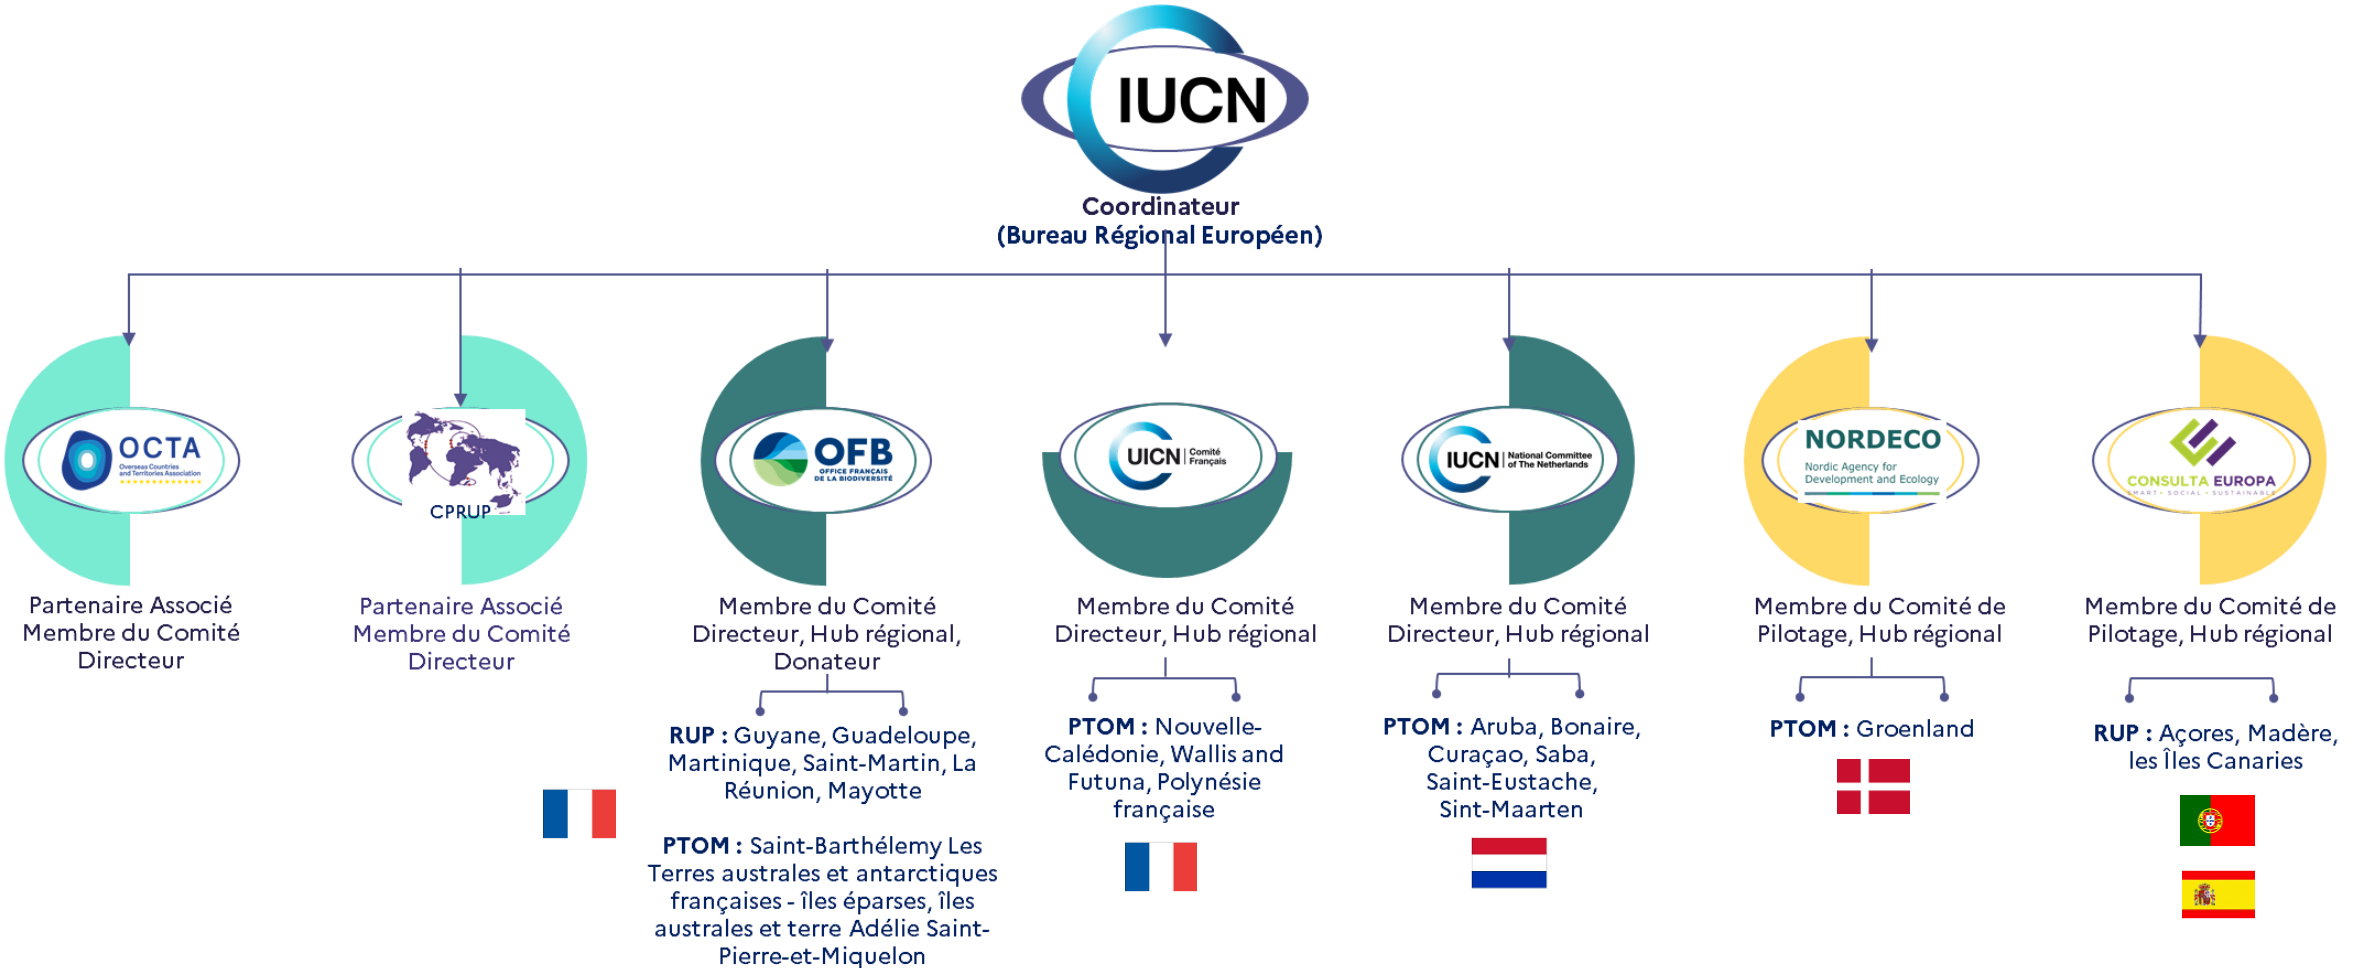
IUCN

Coordinateur
(Bureau Régional Européen)

OCTA
Overseas Countries and Territories Association

Partenaire Associé Membre du Comité Directeur

CPRUP

Partenaire Associé Membre du Comité Directeur

OFB
OFFICE FRANÇAIS DE LA BIODIVERSITÉ

Membre du Comité Directeur, Hub régional, Donateur

RUP : Guyane, Guadeloupe, Martinique, Saint-Martin, La Réunion, Mayotte

PTOM : Saint-Barthélemy Les Terres australes et antarctiques françaises - îles éparses, îles australes et terre Adélie Saint-Pierre-et-Miquelon

UICN Comité Français

Membre du Comité Directeur, Hub régional

PTOM : Nouvelle-Calédonie, Wallis and Futuna, Polynésie française

IUCN National Committee of The Netherlands

Membre du Comité Directeur, Hub régional

PTOM : Aruba, Bonaire, Curaçao, Saba, Saint-Eustache, Sint-Maarten

NORDECO
Nordic Agency for Development and Ecology

Membre du Comité de Pilotage, Hub régional

PTOM : Groenland

CONSULTA EUROPA
SMART · SOCIAL · SUSTAINABLE

Membre du Comité de Pilotage, Hub régional

RUP : Açores, Madère, les Îles Canaries